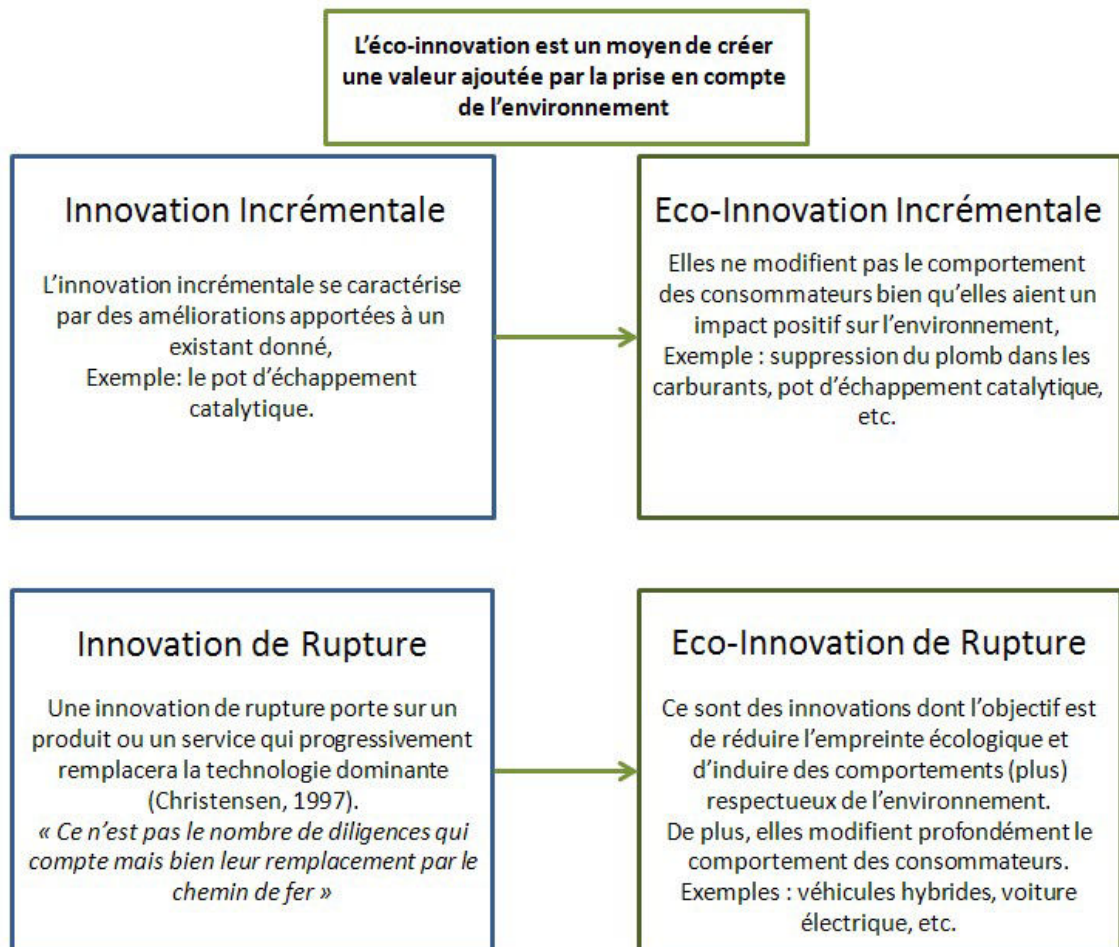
L'éco-innovation est un moyen de créer une valeur ajoutée par la prise en compte de l'environnement

Innovation Incrémentale

L'innovation incrémentale se caractérise par des améliorations apportées à un existant donné,
Exemple: le pot d'échappement catalytique.

Eco-Innovation Incrémentale

Elles ne modifient pas le comportement des consommateurs bien qu'elles aient un impact positif sur l'environnement,
Exemple : suppression du plomb dans les carburants, pot d'échappement catalytique, etc.

Innovation de Rupture

Une innovation de rupture porte sur un produit ou un service qui progressivement remplacera la technologie dominante (Christensen, 1997).
« Ce n'est pas le nombre de diligences qui compte mais bien leur remplacement par le chemin de fer »

Eco-Innovation de Rupture

Ce sont des innovations dont l'objectif est de réduire l'empreinte écologique et d'induire des comportements (plus) respectueux de l'environnement.
De plus, elles modifient profondément le comportement des consommateurs.
Exemples : véhicules hybrides, voiture électrique, etc.